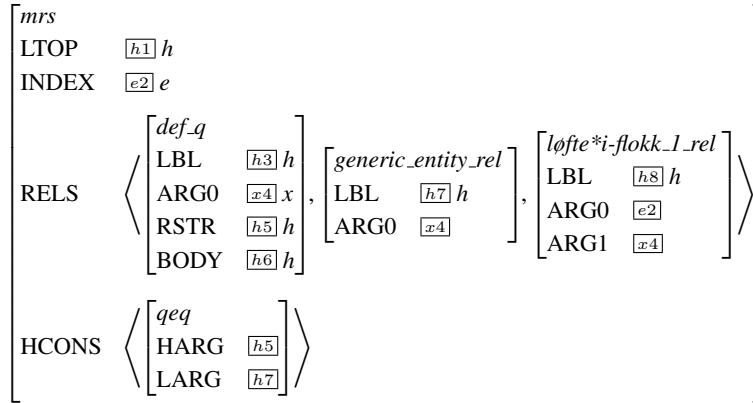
mrs
LTOP $\boxed{h1}$ h
INDEX $\boxed{e2}$ e

RELS ⟨ [def_q, LBL $\boxed{h3}$ h, ARG0 $\boxed{x4}$ x, RSTR $\boxed{h5}$ h, BODY $\boxed{h6}$ h], [generic_entity_rel, LBL $\boxed{h7}$ h, ARG0 $\boxed{x4}$], [løfte*i-flokk_1_rel, LBL $\boxed{h8}$ h, ARG0 $\boxed{e2}$, ARG1 $\boxed{x4}$] ⟩

HCONS ⟨ [qeq, HARG $\boxed{h5}$, LARG $\boxed{h7}$] ⟩